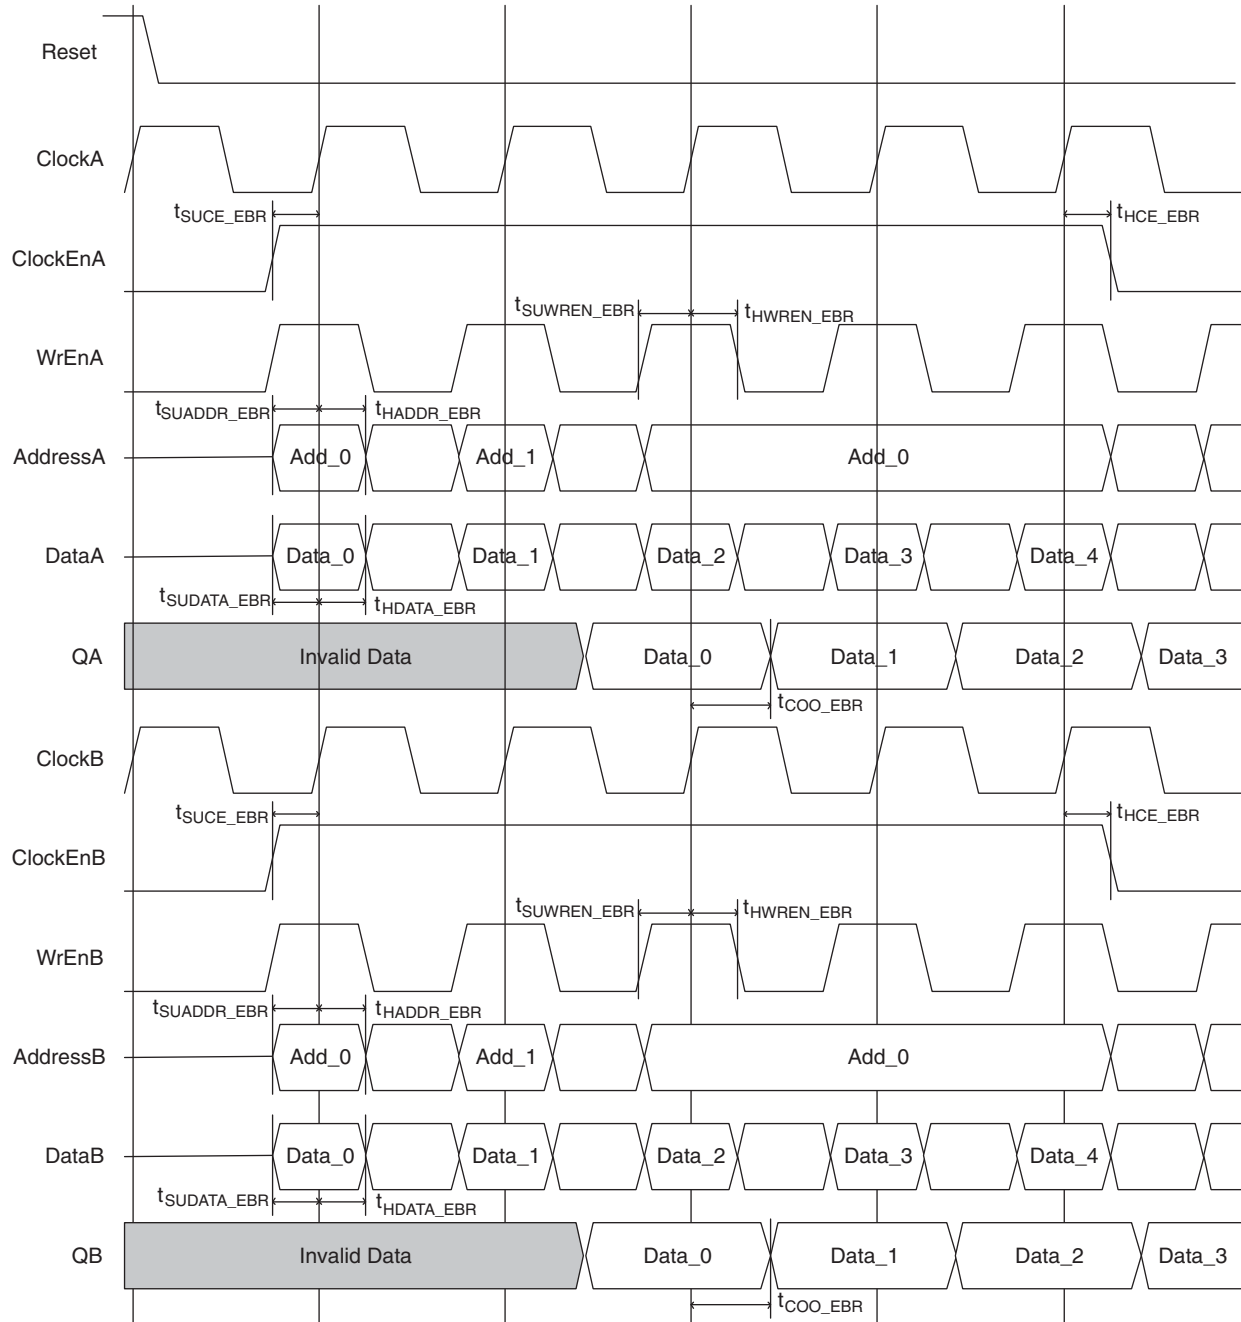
Reset

ClockA

$t_{SUCE\_EBR}$

$t_{HCE\_EBR}$

ClockEnA

$t_{SUWREN\_EBR}$

$t_{HWREN\_EBR}$

WrEnA

$t_{SUADDR\_EBR}$

$t_{HADDR\_EBR}$

AddressA

Add_0

Add_1

Add_0

DataA

Data_0

Data_1

Data_2

Data_3

Data_4

$t_{SUDATA\_EBR}$

$t_{HDATA\_EBR}$

QA

Invalid Data

Data_0

Data_1

Data_2

Data_3

$t_{COO\_EBR}$

ClockB

$t_{SUCE\_EBR}$

$t_{HCE\_EBR}$

ClockEnB

$t_{SUWREN\_EBR}$

$t_{HWREN\_EBR}$

WrEnB

$t_{SUADDR\_EBR}$

$t_{HADDR\_EBR}$

AddressB

Add_0

Add_1

Add_0

DataB

Data_0

Data_1

Data_2

Data_3

Data_4

$t_{SUDATA\_EBR}$

$t_{HDATA\_EBR}$

QB

Invalid Data

Data_0

Data_1

Data_2

Data_3

$t_{COO\_EBR}$